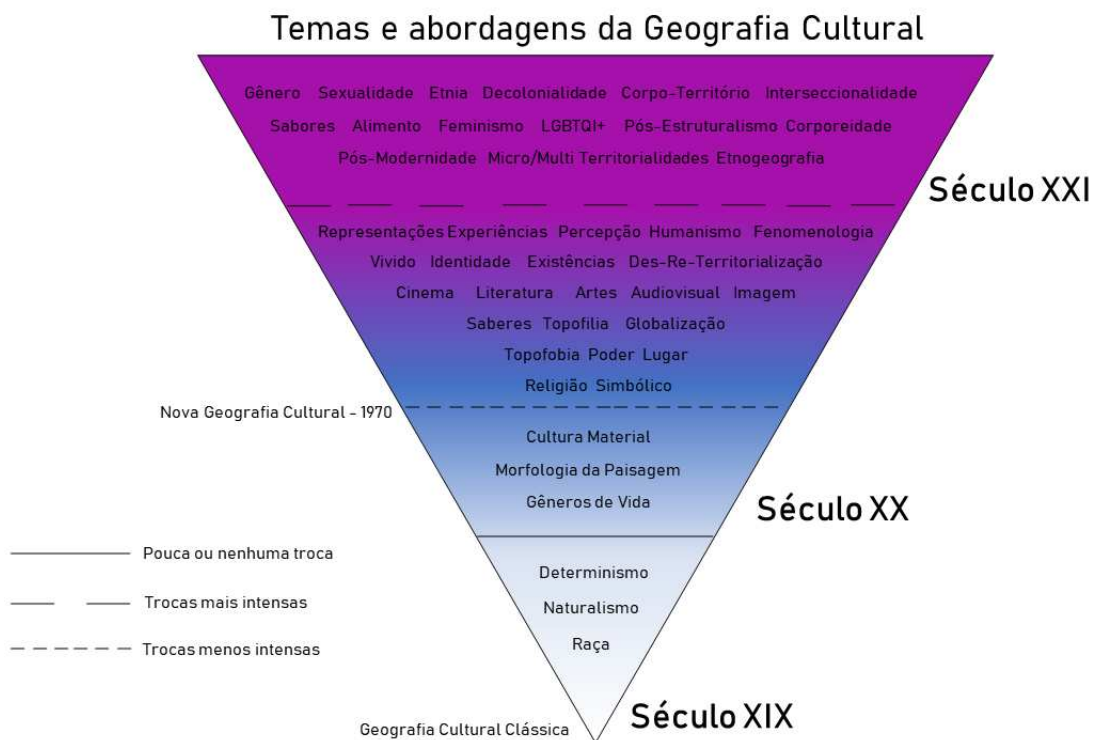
Temas e abordagens da Geografia Cultural

Gênero Sexualidade Etnia Decolonialidade Corpo-Território Interseccionalidade
Sabores Alimento Feminismo LGBTQI+ Pós-Estruturalismo Corporeidade
Pós-Modernidade Micro/Multi Territorialidades Etnogeografia

Século XXI

Representações Experiências Percepção Humanismo Fenomenologia
Vivido Identidade Existências Des-Re-Territorialização
Cinema Literatura Artes Audiovisual Imagem
Saberes Topofilia Globalização
Topofobia Poder Lugar
Religião Simbólico

Nova Geografia Cultural - 1970

Cultura Material
Morfologia da Paisagem
Gêneros de Vida

Século XX

Pouca ou nenhuma troca
Trocas mais intensas
Trocas menos intensas

Determinismo
Naturalismo
Raça

Geografia Cultural Clássica

Século XIX